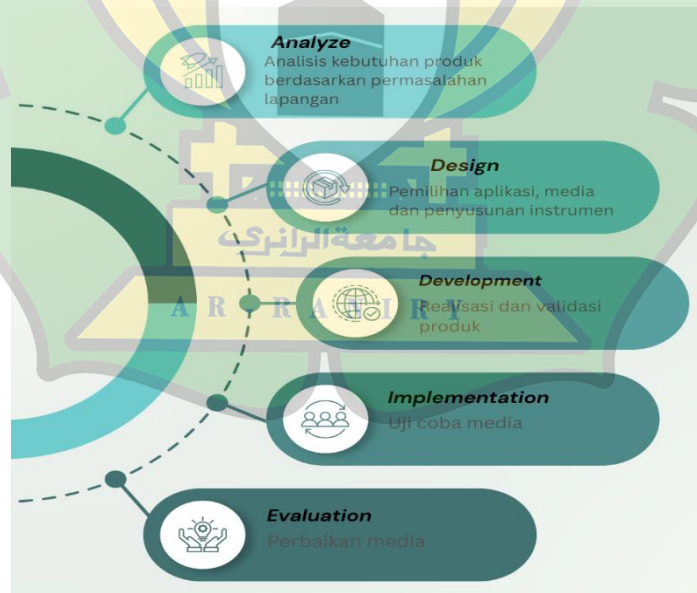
Analyze
Analisis kebutuhan produk berdasarkan permasalahan lapangan

Design
Pemilihan aplikasi, media dan penyusunan instrumen

Development
Realisasi dan validasi produk

Implementation
Uji coba media

Evaluation
Perbaikan media

جامعة الرانري
A R - R A N I R Y